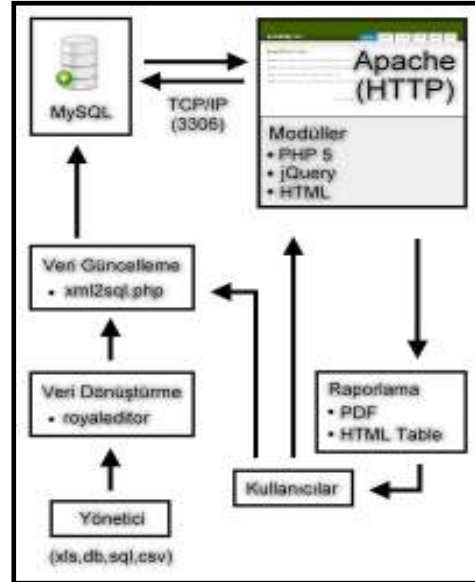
MySQL

TCP/IP
(3306)

Apache
(HTTP)

Modüller
• PHP 5
• jQuery
• HTML

Veri Güncelleme
• xml2sql.php

Veri Dönüştürme
• royaleditor

Yönetici
(xls,db,sql,csv)

Raporlama
• PDF
• HTML Table

Kullanıcılar